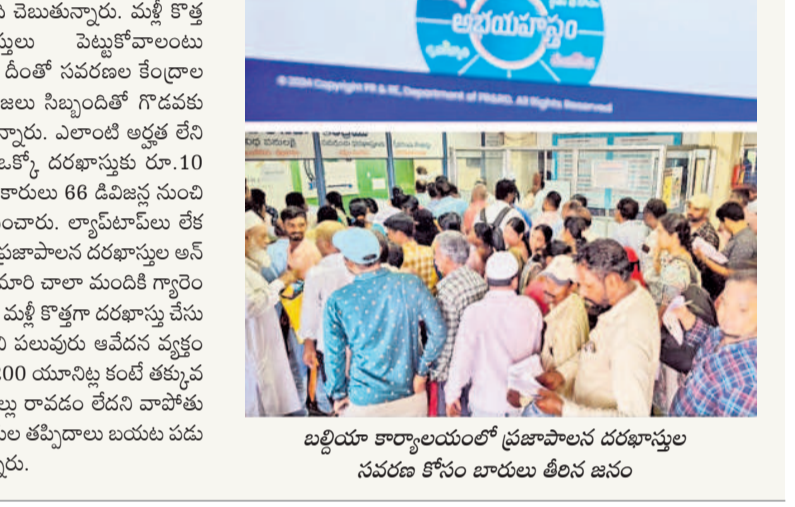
ి చెబుతున్నారు. మళ్లీ కొత్త స్తులు పెట్టుకోవాలంటు దీంతో సవరణల కేంద్రాల జలు సిబ్బందితో గొడవకు న్నారు. ఎలాంటి అర్హత లేని ఒక్కో దరఖాస్తుకు రూ.10 కారులు 66 డివిజన్ల నుంచి ంచారు. ల్యాప్‌టాప్‌లు లేక ప్రజాపాలన దరఖాస్తుల అన్ మారి చాలా మందికి గ్యారెం మళ్లీ కొత్తగా దరఖాస్తు చేసు ి పలువురు ఆవేదన వ్యక్తం 00 యూనిట్ల కంటే తక్కువ ల్లు రావడం లేదని వాపోతు ుల తప్పిదాలు బయట పడు న్నారు.

అభయహస్తం

© 2024 Copyright PR & RE, Department of PR&RD. All Rights Reserved

బల్దియా కార్యాలయంలో ప్రజాపాలన దరఖాస్తుల సవరణ కోసం బారులు తీరిన జనం